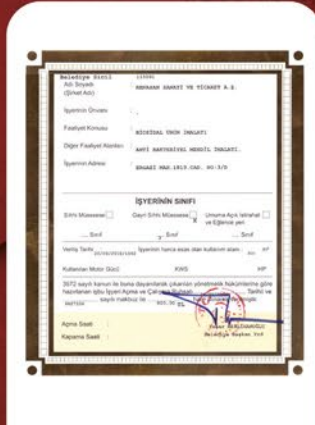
Belediye Sicil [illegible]
Adı Soyadı (Şirket Adı) MERHABAN SANAYI VE TICARET A.Ş.

İşyerinin Ünvanı :

Faaliyet Konusu BİTKİSEL ÜRÜN İMALATI

Diğer Faaliyet Alanları ANTİ BAKTERİYEL MENDİL İMALATI

İşyerinin Adresi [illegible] MAH.1815.CAD. NO:3/D

İŞYERİNİN SINIFI

Sıhhi Müessese Gayri Sıhhi Müessese X Umuma Açık İstirahat ve Eğlence yeri

...... Sınıf ...... Sınıf ...... Sınıf

Verliş Tarihi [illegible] İşyerinin hangi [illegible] olan kullanım alanı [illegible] m²

Kullanılan Motor Gücü KWS HP

3572 sayılı kanun ile buna dayanılarak çıkarılan yönetmelik hükümlerine göre hazırlanan işbu İşyeri Açma ve Çalışma Ruhsatı ...... Tarihi ve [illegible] sayılı makbuz ile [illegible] TL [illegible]

Açma Saati :
Kapama Saati :

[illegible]
Belediye Başkan V.